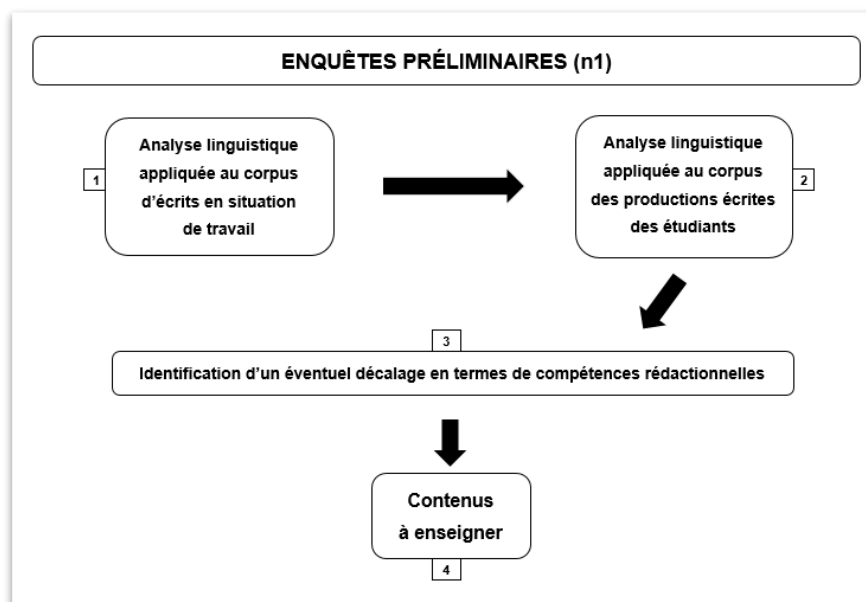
ENQUÊTES PRÉLIMINAIRES (n1)

1

Analyse linguistique appliquée au corpus d'écrits en situation de travail

Analyse linguistique appliquée au corpus des productions écrites des étudiants

2

3

Identification d'un éventuel décalage en termes de compétences rédactionnelles

Contenus à enseigner

4